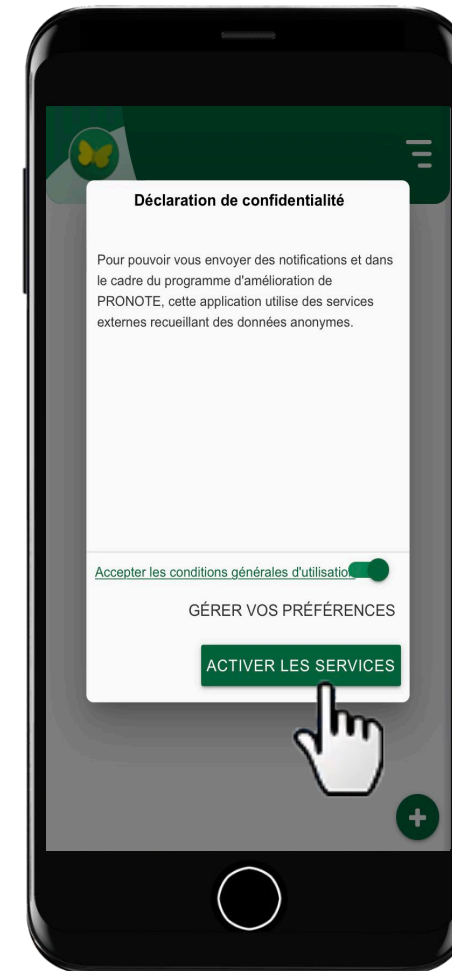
Déclaration de confidentialité

Pour pouvoir vous envoyer des notifications et dans le cadre du programme d'amélioration de PRONOTE, cette application utilise des services externes recueillant des données anonymes.

Accepter les conditions générales d'utilisatio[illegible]

GÉRER VOS PRÉFÉRENCES

ACTIVER LES SERVICES